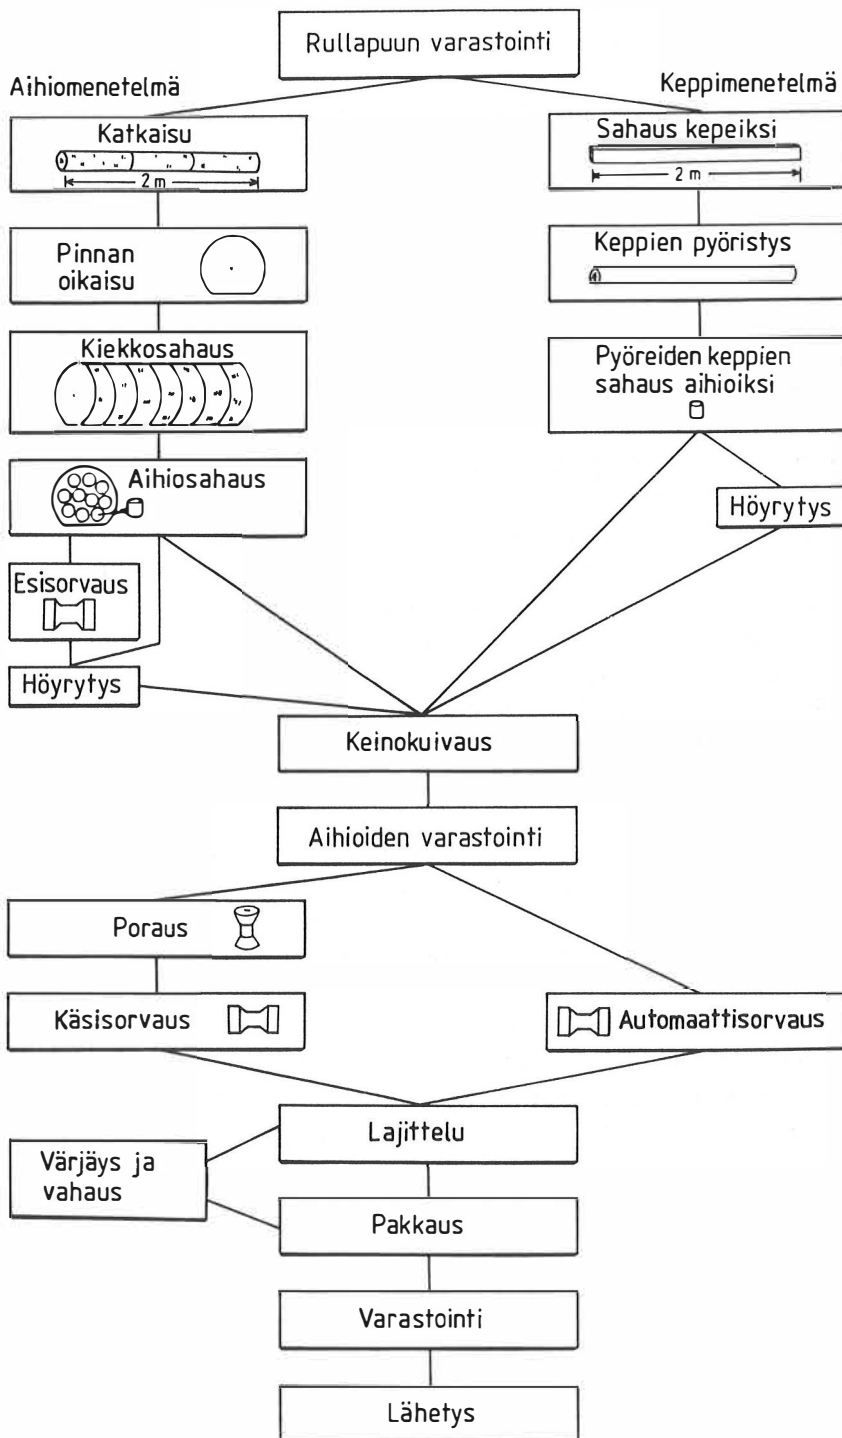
Rullapuun varastointi

Aihiomenetelmä

Keppimenetelmä

Katkaisu

2 m

Sahaus kepeiksi

2 m

Pinnan oikaisu

Keppien pyöristys

Kiekkosahaus

Pyöreiden keppien sahaus aihioiksi

Aihiosahaus

Höyrytys

Esisorvaus

Höyrytys

Keinokuivaus

Aihioiden varastointi

Poraus

Käsisorvaus

Automaattisorvaus

Lajittelu

Värjäys ja vahaus

Pakkaus

Varastointi

Lähetys